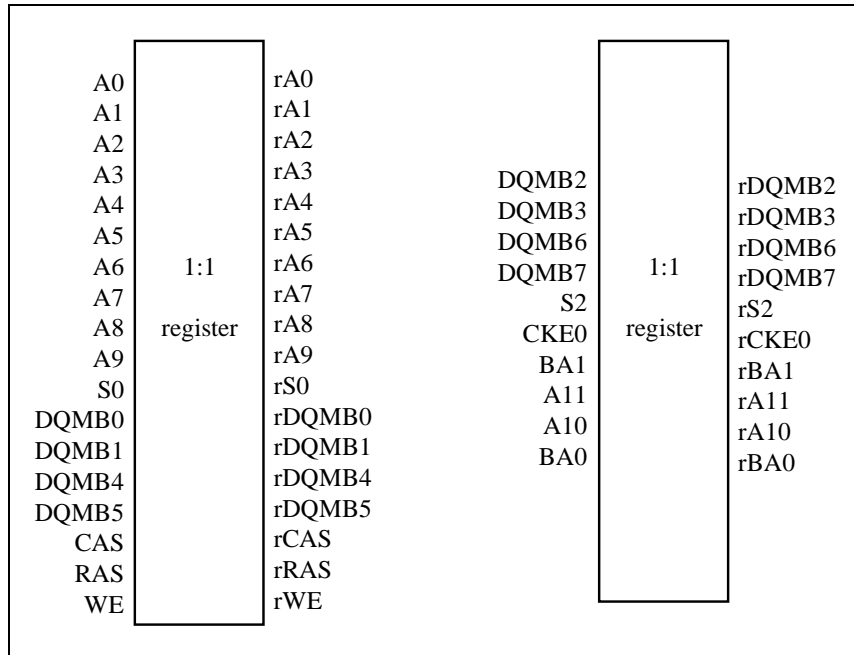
A0
A1
A2
A3
A4
A5
A6
A7
A8
A9
S0
DQMB0
DQMB1
DQMB4
DQMB5
CAS
RAS
WE

1:1
register

rA0
rA1
rA2
rA3
rA4
rA5
rA6
rA7
rA8
rA9
rS0
rDQMB0
rDQMB1
rDQMB4
rDQMB5
rCAS
rRAS
rWE

DQMB2
DQMB3
DQMB6
DQMB7
S2
CKE0
BA1
A11
A10
BA0

1:1
register

rDQMB2
rDQMB3
rDQMB6
rDQMB7
rS2
rCKE0
rBA1
rA11
rA10
rBA0